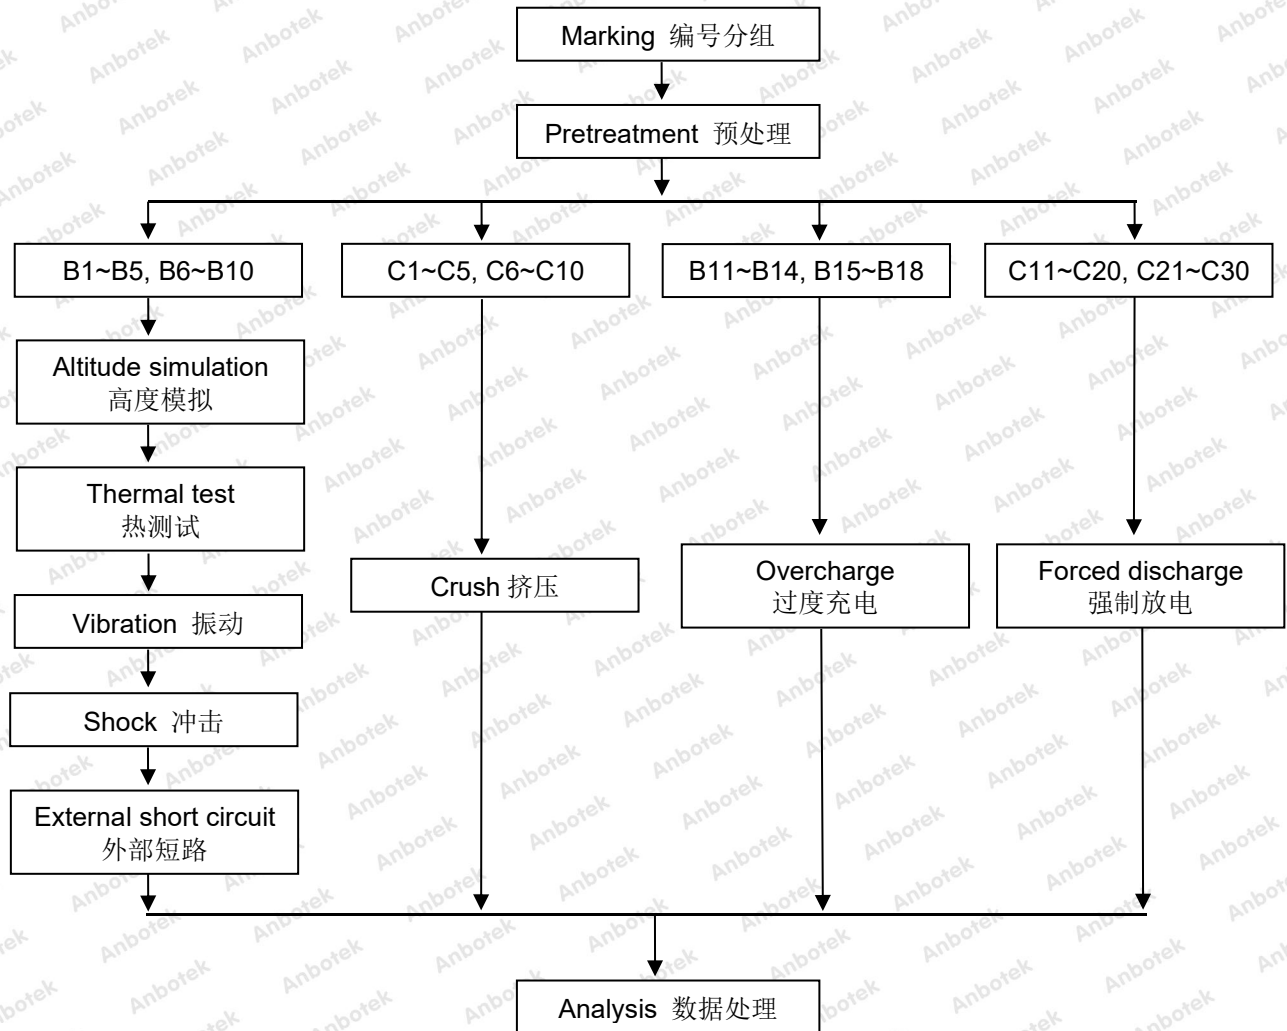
Marking 编号分组

Pretreatment 预处理

B1~B5, B6~B10

C1~C5, C6~C10

B11~B14, B15~B18

C11~C20, C21~C30

Altitude simulation
高度模拟

Thermal test
热测试

Vibration 振动

Shock 冲击

External short circuit
外部短路

Crush 挤压

Overcharge
过度充电

Forced discharge
强制放电

Analysis 数据处理